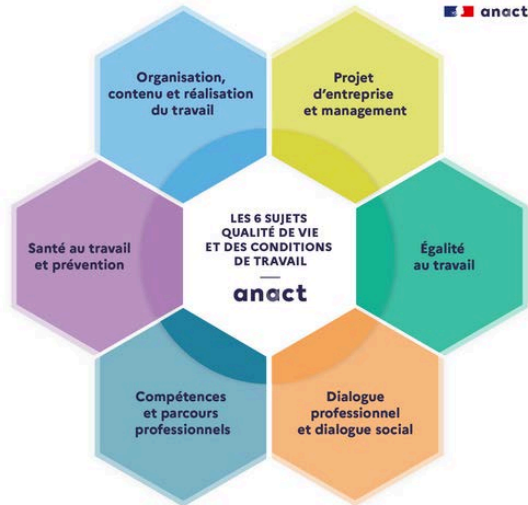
anact

Organisation, contenu et réalisation du travail

Projet d'entreprise et management

Santé au travail et prévention

LES 6 SUJETS QUALITÉ DE VIE ET DES CONDITIONS DE TRAVAIL

anact

Égalité au travail

Compétences et parcours professionnels

Dialogue professionnel et dialogue social